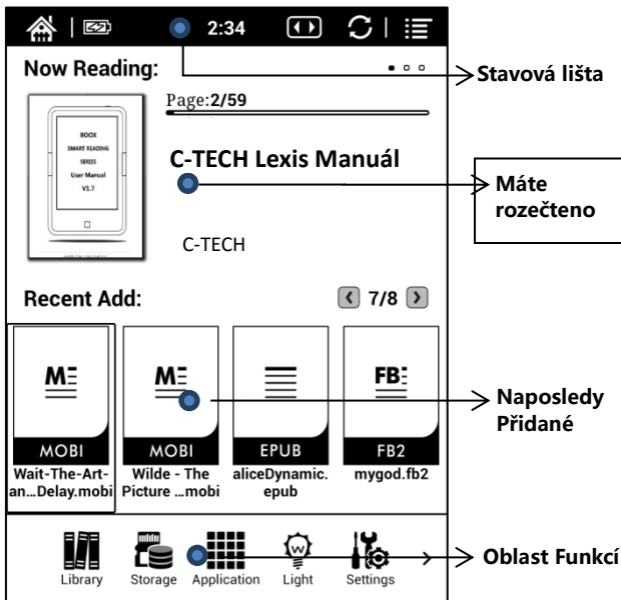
2:34

Now Reading:

Stavová lišta

Page:2/59

BOOX
SMART READING
SERIES
User Manual
V1.7

C-TECH Lexis Manuál

Máte rozečteno

C-TECH

Recent Add:

7/8

MOBI
Wait-The-Art-an...Delay.mobi

MOBI
Wilde - The Picture ...mobi

EPUB
aliceDynamic.epub

FB2
mygod.fb2

Naposledy Přidané

Library Storage Application Light Settings

Oblast Funkcí